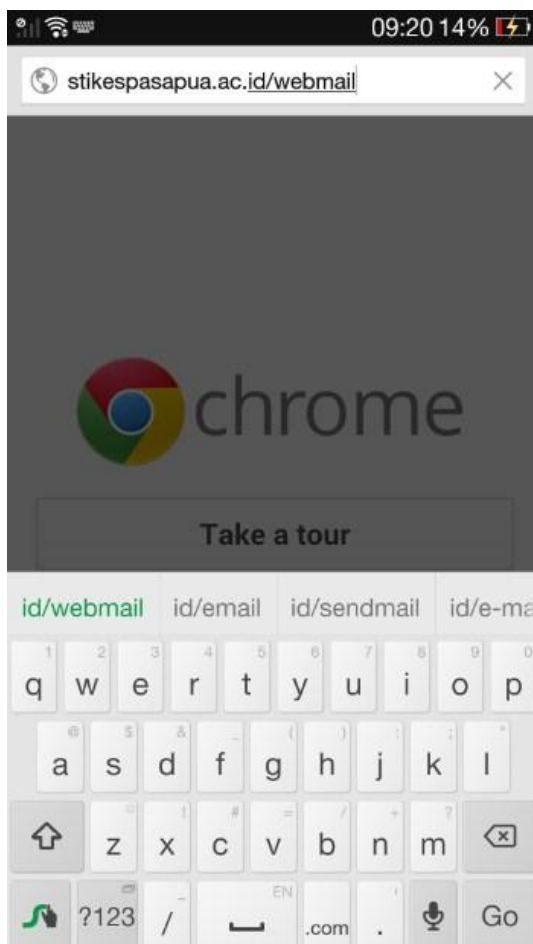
09:20 14%

stikespasapua.ac.id/webmail

chrome

Take a tour

id/webmail id/email id/sendmail id/e-ma

1 2 3 4 5 6 7 8 9 0
q w e r t y u i o p

@ $ & _ ( ) : ; "
a s d f g h j k l

! # = / + ?
z x c v b n m

?123 / EN .com . Go